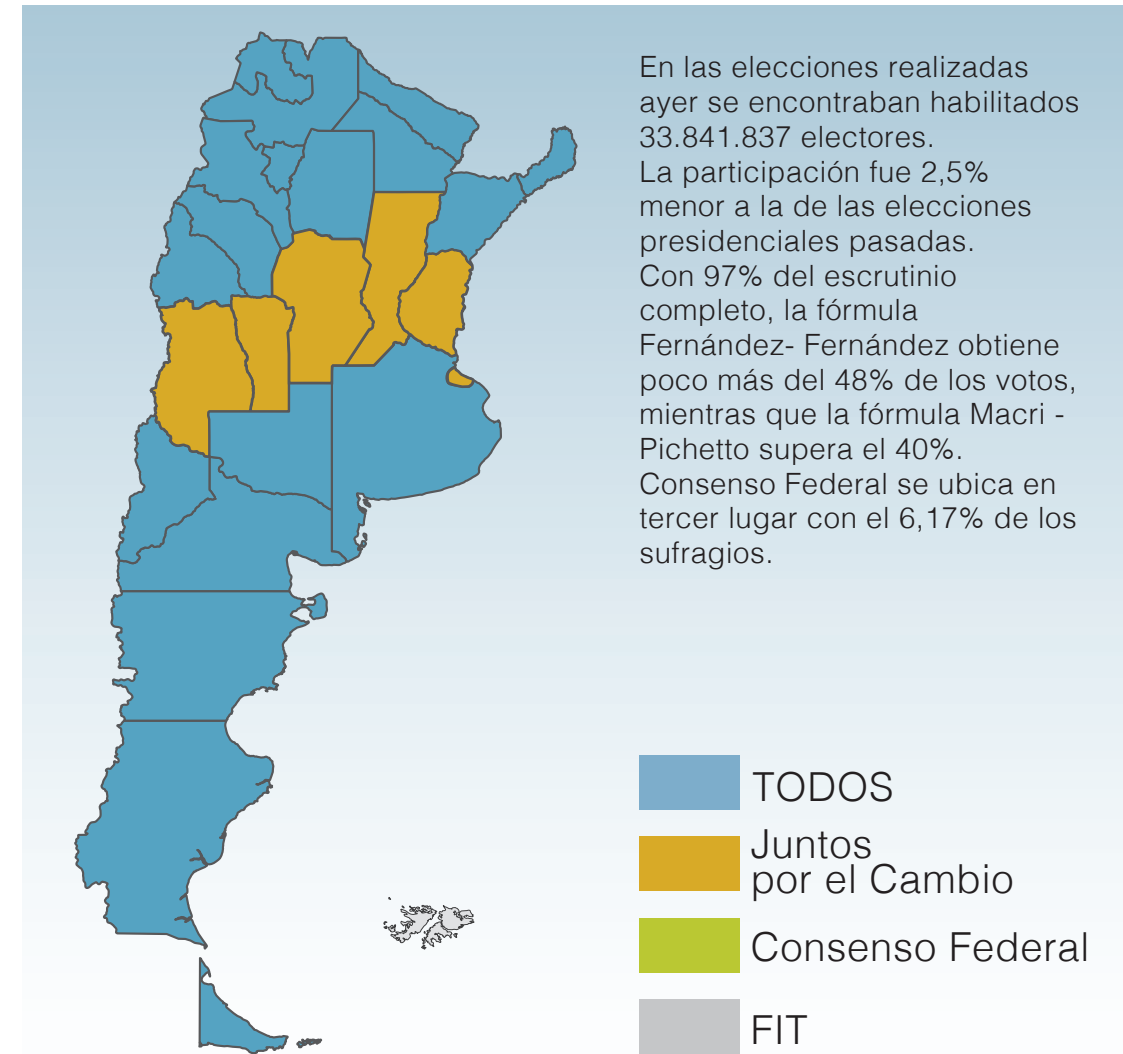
En las elecciones realizadas ayer se encontraban habilitados 33.841.837 electores.
La participación fue 2,5% menor a la de las elecciones presidenciales pasadas.
Con 97% del escrutinio completo, la fórmula Fernández- Fernández obtiene poco más del 48% de los votos, mientras que la fórmula Macri - Pichetto supera el 40%.
Consenso Federal se ubica en tercer lugar con el 6,17% de los sufragios.

TODOS
Juntos por el Cambio
Consenso Federal
FIT